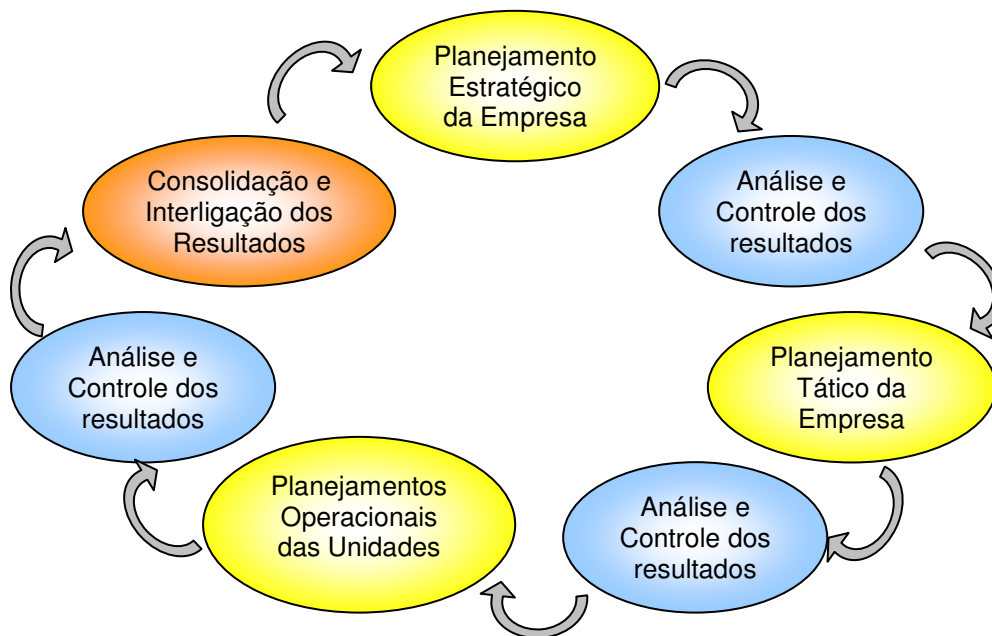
Planejamento Estratégico da Empresa

Análise e Controle dos resultados

Planejamento Tático da Empresa

Análise e Controle dos resultados

Planejamentos Operacionais das Unidades

Análise e Controle dos resultados

Consolidação e Interligação dos Resultados